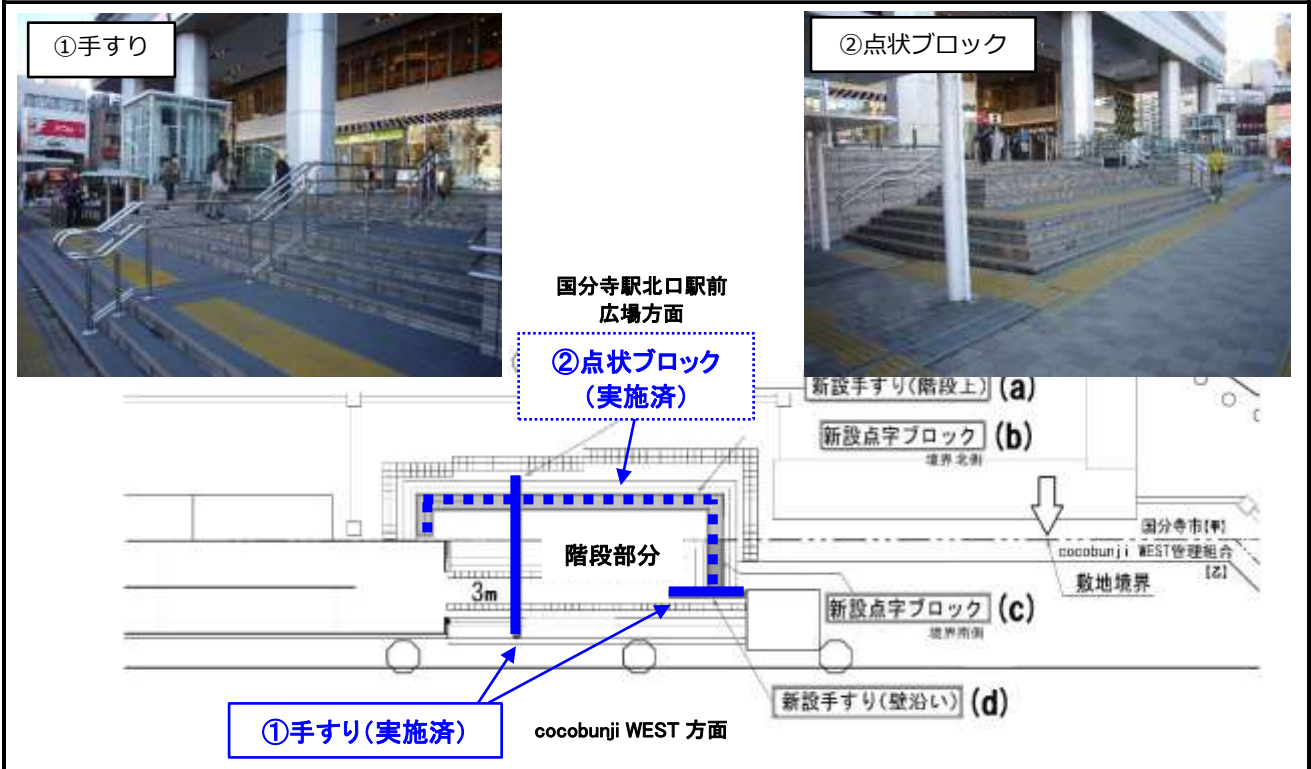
①手すり

②点状ブロック

国分寺駅北口駅前
広場方面

②点状ブロック
（実施済）

新設手すり（階段上）(a)

新設点字ブロック (b)
境界北側

国分寺市[甲]
cocobunji WEST管理組合
[乙]

敷地境界

階段部分

3m

新設点字ブロック (c)
境界南側

新設手すり（壁沿い）(d)

①手すり（実施済）

cocobunji WEST 方面